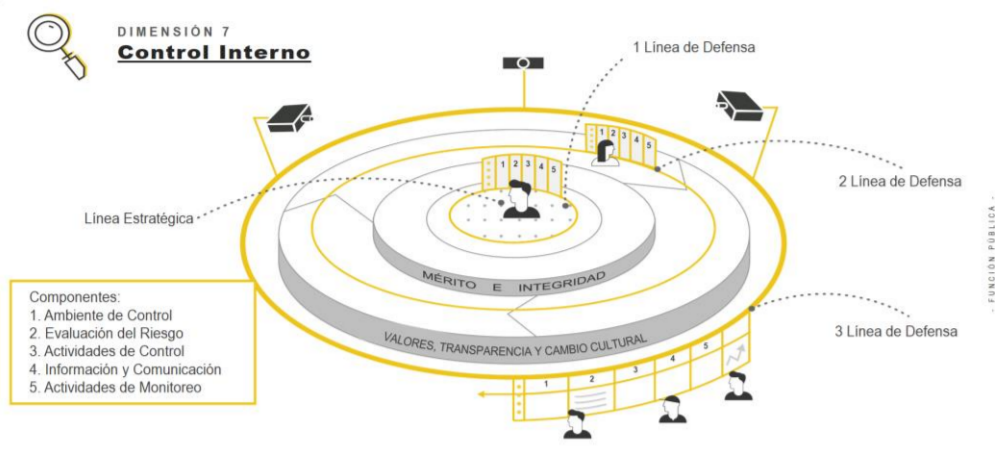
DIMENSIÓN 7
Control Interno

1 Línea de Defensa

2 Línea de Defensa

Línea Estratégica

3 Línea de Defensa

1 2 3 4 5

1 2 3 4 5

MÉRITO E INTEGRIDAD

VALORES, TRANSPARENCIA Y CAMBIO CULTURAL

1 2 3 4 5

Componentes:
1. Ambiente de Control
2. Evaluación del Riesgo
3. Actividades de Control
4. Información y Comunicación
5. Actividades de Monitoreo

- FUNCIÓN PÚBLICA -